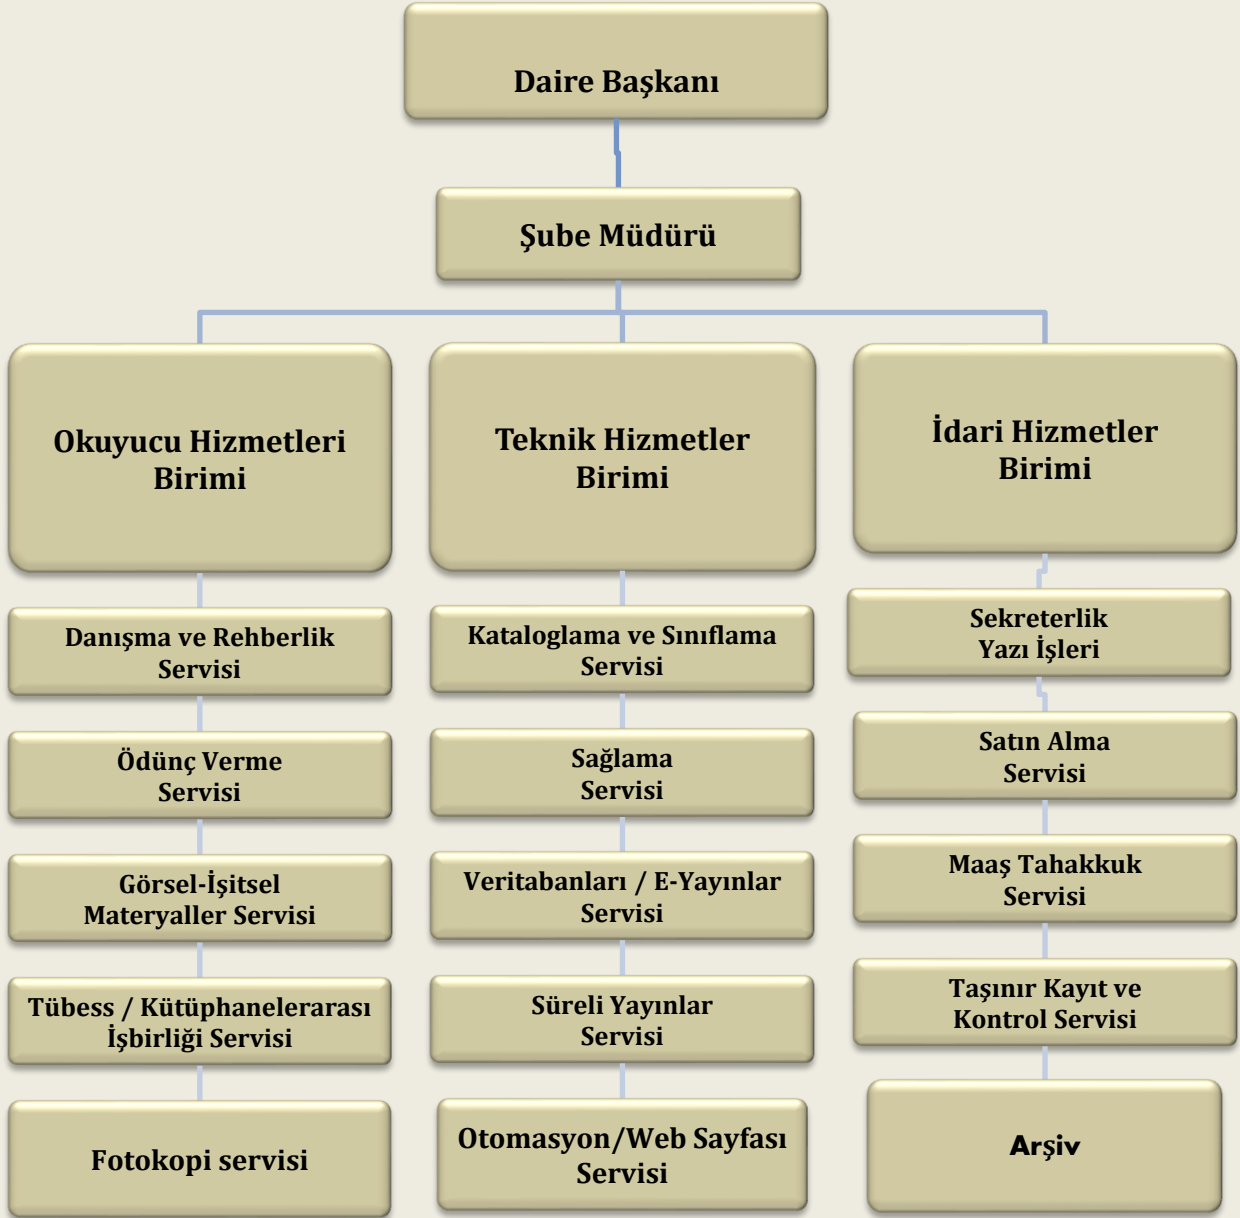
Daire Başkanı

Şube Müdürü

Okuyucu Hizmetleri Birimi

Danışma ve Rehberlik Servisi

Ödünç Verme Servisi

Görsel-İşitsel Materyaller Servisi

Tübess / Kütüphanelerarası İşbirliği Servisi

Fotokopi servisi

Teknik Hizmetler Birimi

Kataloglama ve Sınıflama Servisi

Sağlama Servisi

Veritabanları / E-Yayınlar Servisi

Süreli Yayınlar Servisi

Otomasyon/Web Sayfası Servisi

İdari Hizmetler Birimi

Sekreterlik Yazı İşleri

Satın Alma Servisi

Maaş Tahakkuk Servisi

Taşınır Kayıt ve Kontrol Servisi

Arşiv